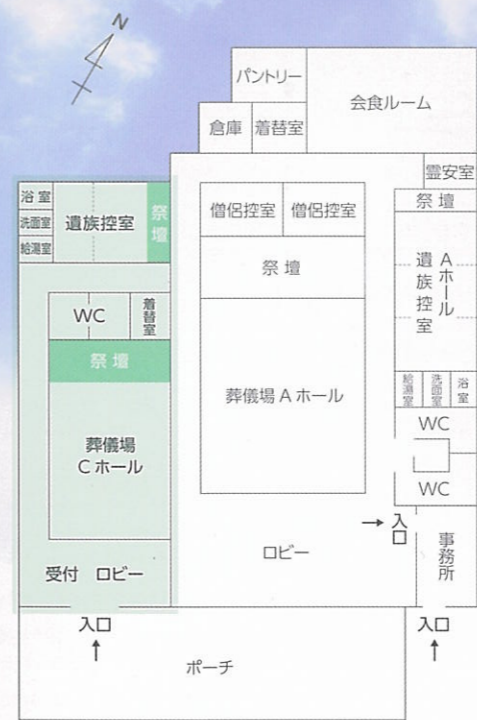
N

パントリー

会食ルーム

倉庫　着替室

霊安室

浴室
洗面室
給湯室

遺族控室

祭壇

僧侶控室　僧侶控室

祭壇

祭壇

A ホール
遺族控室

WC

着替室

祭壇

葬儀場 A ホール

給湯室　洗面室　浴室

WC

葬儀場
C ホール

WC

→ 入口

ロビー

事務所

受付　ロビー

入口
↑

入口
↑

ポーチ